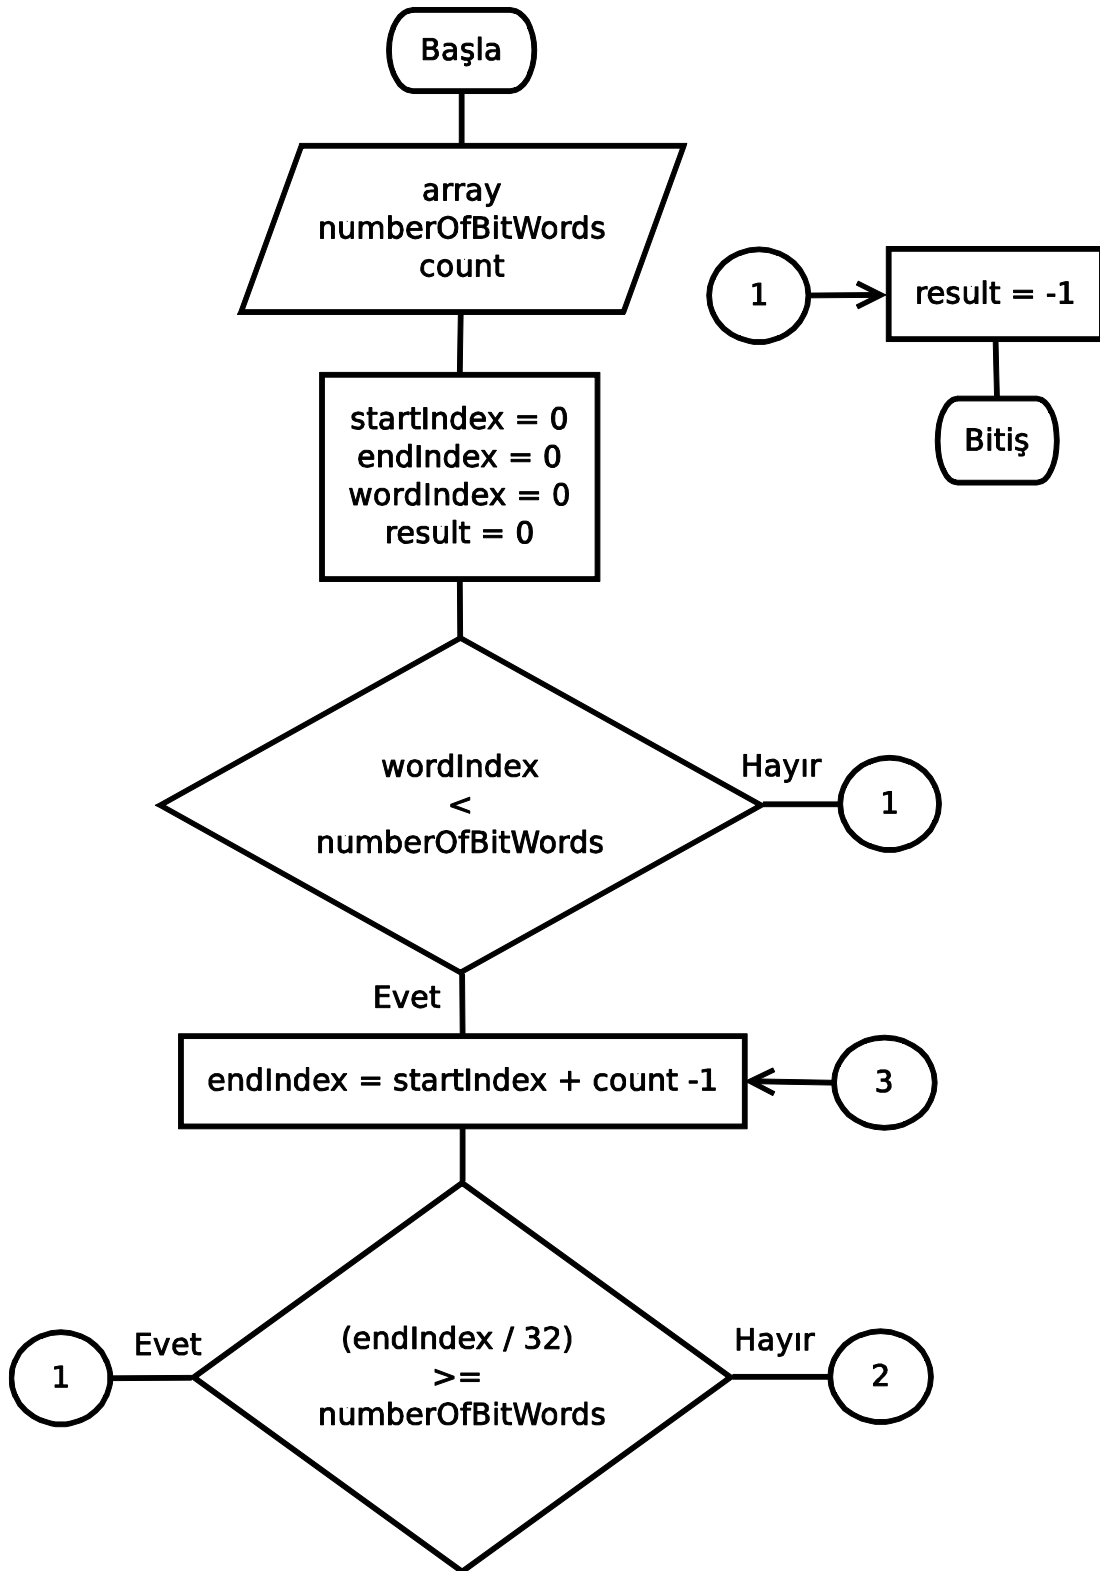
Başla

array
numberOfBitWords
count

1

result = -1

Bitiş

startIndex = 0
endIndex = 0
wordIndex = 0
result = 0

wordIndex
<
numberOfBitWords

Hayır

1

Evet

endIndex = startIndex + count -1

3

1

Evet

(endIndex / 32)
>=
numberOfBitWords

Hayır

2